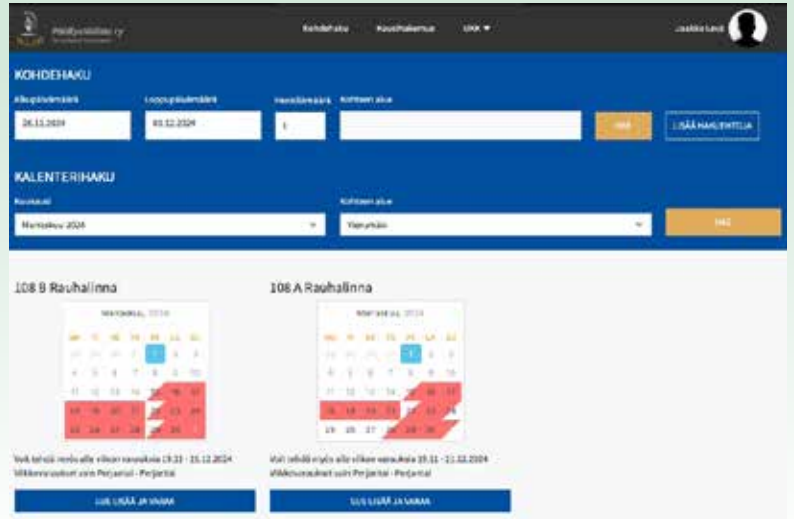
Kohdehaku Kausihakemus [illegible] ▾ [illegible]

KOHDEHAKU

Alkupäivämäärä 26.11.2024
Loppupäivämäärä 03.12.2024
Henkilömäärä 1
Kohteen alue

HAE
LISÄÄ HAKUEHTOJA

KALENTERIHAKU

Kuukausi
Marraskuu 2024
Kohteen alue
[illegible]
HAE

108 B Rauhalinna

MARRASKUU 2024

| MA | TI | KE | TO | PE | LA | SU |
|---|---|---|---|---|---|---|
| 28 | 29 | 30 | 31 | 1 | 2 | 3 |
| 4 | 5 | 6 | 7 | 8 | 9 | 10 |
| 11 | 12 | 13 | 14 | 15 | 16 | 17 |
| 18 | 19 | 20 | 21 | 22 | 23 | 24 |
| 25 | 26 | 27 | 28 | 29 | 30 | |

Voit tehdä myös alle viikon varauksia 19.11 - 15.12.2024
Viikonvaraukset vain Perjantai - Perjantai

LUE LISÄÄ JA VARAA

108 A Rauhalinna

MARRASKUU 2024

| MA | TI | KE | TO | PE | LA | SU |
|---|---|---|---|---|---|---|
| 28 | 29 | 30 | 31 | 1 | 2 | 3 |
| 4 | 5 | 6 | 7 | 8 | 9 | 10 |
| 11 | 12 | 13 | 14 | 15 | 16 | 17 |
| 18 | 19 | 20 | 21 | 22 | 23 | 24 |
| 25 | 26 | 27 | 28 | 29 | 30 | |

Voit tehdä myös alle viikon varauksia 19.11 - 11.12.2024
Viikonvaraukset vain Perjantai - Perjantai

LUE LISÄÄ JA VARAA